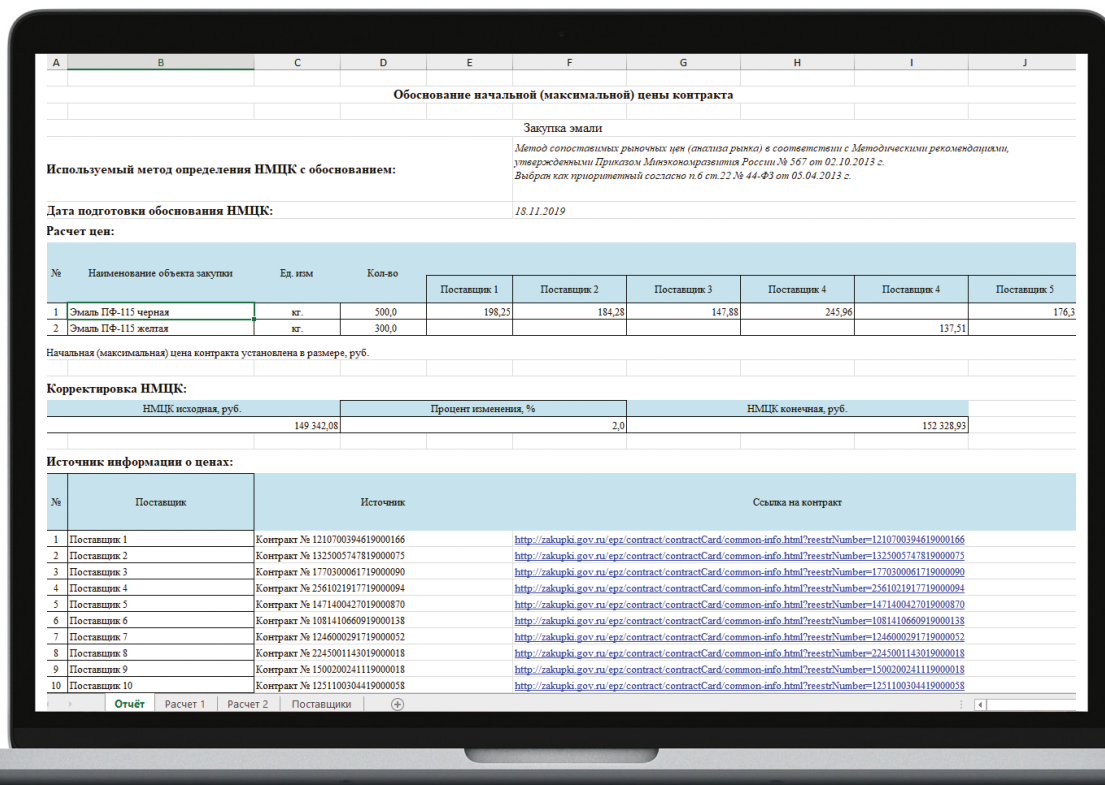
| A | B | C | D | E | F | G | H | I | J |
|---|---|---|---|---|---|---|---|---|---|

Обоснование начальной (максимальной) цены контракта

Закупка эмали

Используемый метод определения НМЦК с обоснованием:

Метод сопоставимых рыночных цен (анализа рынка) в соответствии с Методическими рекомендациями, утвержденными Приказом Минэкономразвития России № 567 от 02.10.2013 г.
Выбран как приоритетный согласно п.6 ст.22 № 44-ФЗ от 05.04.2013 г.

Дата подготовки обоснования НМЦК: 18.11.2019

Расчет цен:

| № | Наименование объекта закупки | Ед. изм | Кол-во | Поставщик 1 | Поставщик 2 | Поставщик 3 | Поставщик 4 | Поставщик 4 | Поставщик 5 |
|---|---|---|---|---|---|---|---|---|---|
| 1 | Эмаль ПФ-115 черная | кг. | 500,0 | 198,25 | 184,28 | 147,88 | 245,96 | | 176,3 |
| 2 | Эмаль ПФ-115 желтая | кг. | 300,0 | | | | | 137,51 | |

Начальная (максимальная) цена контракта установлена в размере, руб.

Корректировка НМЦК:

| НМЦК исходная, руб. | Процент изменения, % | НМЦК конечная, руб. |
|---|---|---|
| 149 342,08 | 2,0 | 152 328,93 |

Источник информации о ценах:

| № | Поставщик | Источник | Ссылка на контракт |
|---|---|---|---|
| 1 | Поставщик 1 | Контракт № 1210700394619000166 | http://zakupki.gov.ru/epz/contract/contractCard/common-info.html?reestrNumber=1210700394619000166 |
| 2 | Поставщик 2 | Контракт № 1325005747819000075 | http://zakupki.gov.ru/epz/contract/contractCard/common-info.html?reestrNumber=1325005747819000075 |
| 3 | Поставщик 3 | Контракт № 1770300061719000090 | http://zakupki.gov.ru/epz/contract/contractCard/common-info.html?reestrNumber=1770300061719000090 |
| 4 | Поставщик 4 | Контракт № 2561021917719000094 | http://zakupki.gov.ru/epz/contract/contractCard/common-info.html?reestrNumber=2561021917719000094 |
| 5 | Поставщик 5 | Контракт № 1471400427019000870 | http://zakupki.gov.ru/epz/contract/contractCard/common-info.html?reestrNumber=1471400427019000870 |
| 6 | Поставщик 6 | Контракт № 1081410660919000138 | http://zakupki.gov.ru/epz/contract/contractCard/common-info.html?reestrNumber=1081410660919000138 |
| 7 | Поставщик 7 | Контракт № 1246000291719000052 | http://zakupki.gov.ru/epz/contract/contractCard/common-info.html?reestrNumber=1246000291719000052 |
| 8 | Поставщик 8 | Контракт № 2245001143019000018 | http://zakupki.gov.ru/epz/contract/contractCard/common-info.html?reestrNumber=2245001143019000018 |
| 9 | Поставщик 9 | Контракт № 1500200241119000018 | http://zakupki.gov.ru/epz/contract/contractCard/common-info.html?reestrNumber=1500200241119000018 |
| 10 | Поставщик 10 | Контракт № 1251100304419000058 | http://zakupki.gov.ru/epz/contract/contractCard/common-info.html?reestrNumber=1251100304419000058 |

Отчёт | Расчет 1 | Расчет 2 | Поставщики